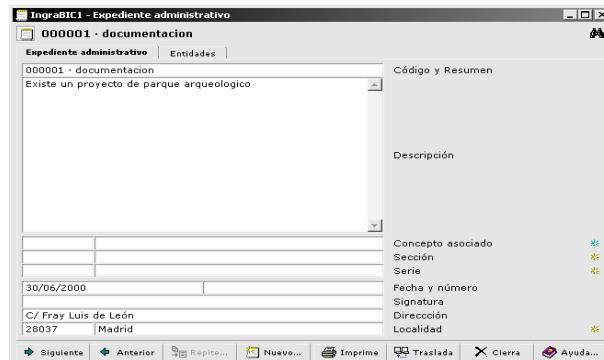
IngraBIC1 - Expediente administrativo

000001 - documentacion

Expediente administrativo | Entidades

000001 - documentacion

Código y Resumen

Existe un proyecto de parque arqueologico

Descripción

Concepto asociado

Sección

Serie

30/06/2000

Fecha y número

Signatura

C/ Fray Luis de León

Dirección

28037 Madrid

Localidad

Siguiente | Anterior | Repite... | Nuevo... | Imprime | Traslada | Cierra | Ayuda...